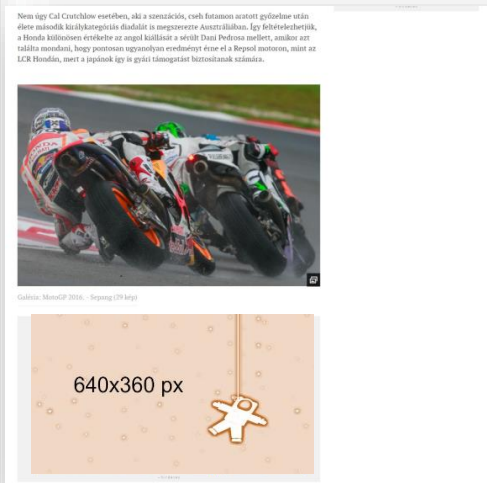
Nem úgy Cal Crutchlow esetében, aki a szenzációs, cseh futamon aratott győzelme után élete második királykategóriás diadalát is megszerezte Ausztráliában. Így feltételezhetjük, a Honda különösen értékelte az angol kiállását a sérült Dani Pedrosa mellett, amikor azt találta mondani, hogy pontosan ugyanolyan eredményt érne el a Repsol motoron, mint az LCR Hondán, mert a japánok így is gyári támogatást biztosítanak számára.

Galéria: MotoGP 2016. - Sepang (29 kép)

640x360 px